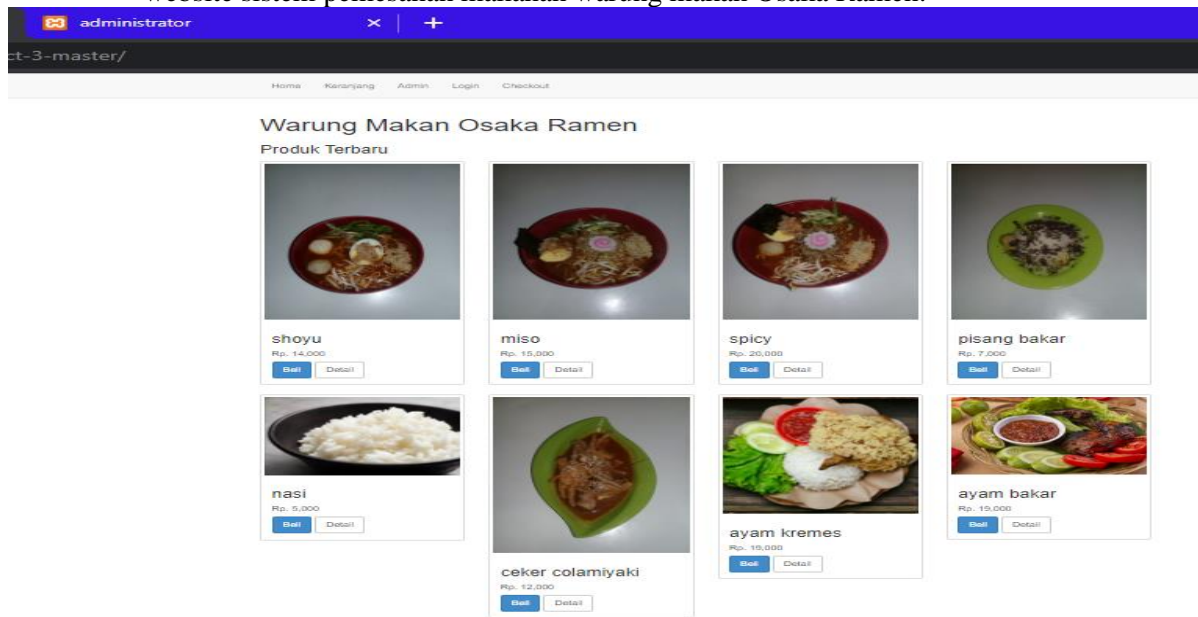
administrator × +

ct-3-master/

Home Keranjang Admin Login Checkout

Warung Makan Osaka Ramen

Produk Terbaru

shoyu
Rp. 14,000
Beli Detail

miso
Rp. 15,000
Beli Detail

spicy
Rp. 20,000
Beli Detail

pisang bakar
Rp. 7,000
Beli Detail

nasi
Rp. 5,000
Beli Detail

ceker colamiyaki
Rp. 12,000
Beli Detail

ayam kremes
Rp. 19,000
Beli Detail

ayam bakar
Rp. 19,000
Beli Detail